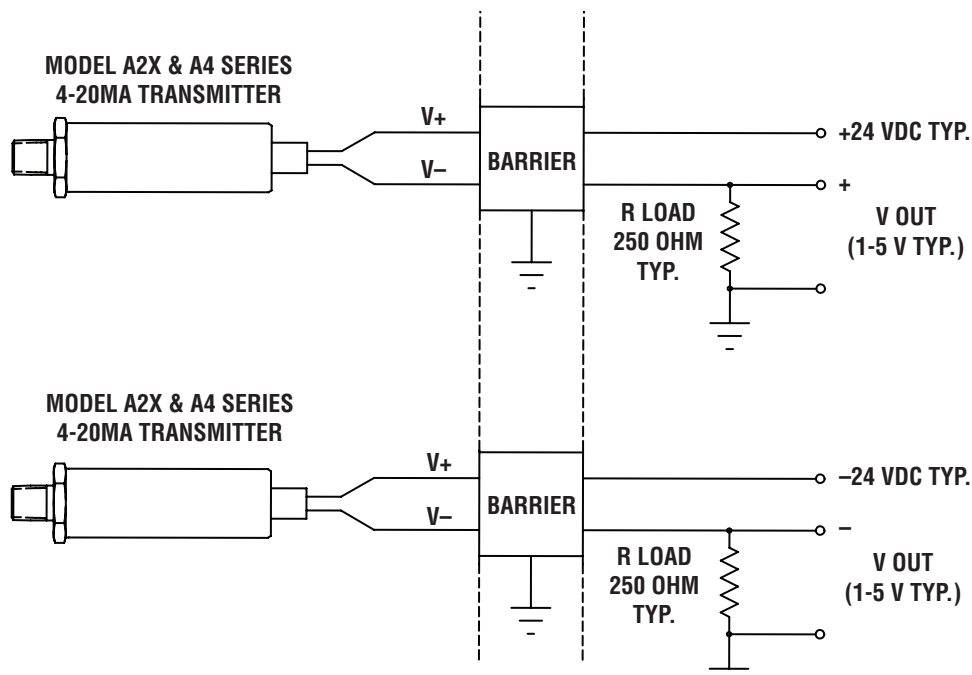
MODEL A2X & A4 SERIES
4-20MA TRANSMITTER

V+

V–

BARRIER

+24 VDC TYP.

+

R LOAD
250 OHM
TYP.

V OUT
(1-5 V TYP.)

MODEL A2X & A4 SERIES
4-20MA TRANSMITTER

V+

V–

BARRIER

–24 VDC TYP.

–

R LOAD
250 OHM
TYP.

V OUT
(1-5 V TYP.)